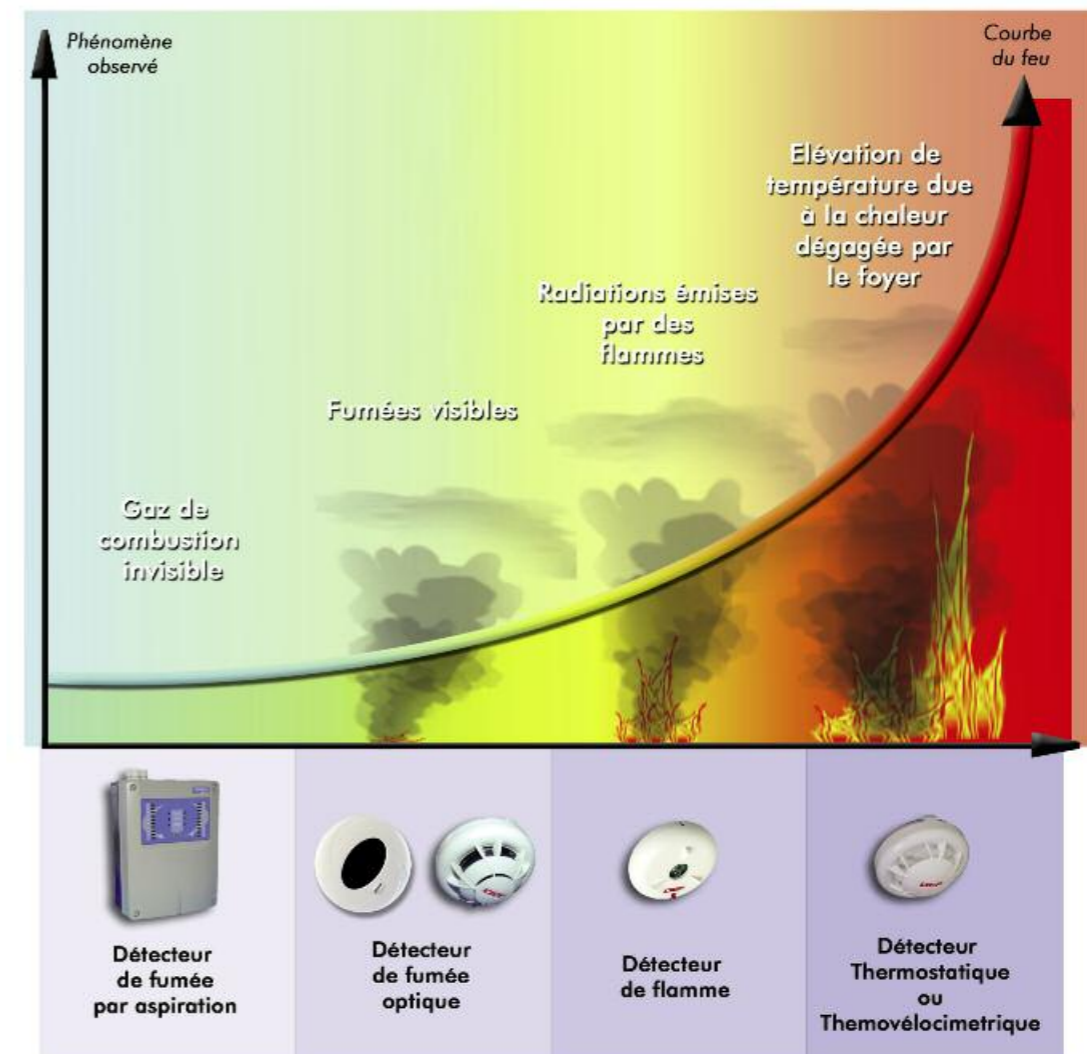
Phénomène observé

Courbe du feu

Elévation de température due à la chaleur dégagée par le foyer

Radiations émises par des flammes

Fumées visibles

Gaz de combustion invisible

Détecteur de fumée par aspiration

Détecteur de fumée optique

Détecteur de flamme

Détecteur Thermostatique ou Themovélocimetrique